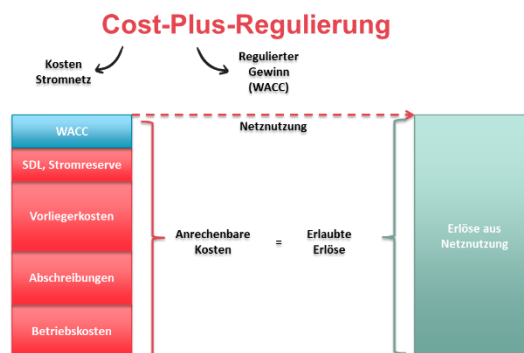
Cost-Plus-Regulierung

Kosten Stromnetz

Regulierter Gewinn (WACC)

WACC

Netznutzung

SDL, Stromreserve

Vorliegerkosten

Anrechenbare Kosten

=

Erlaubte Erlöse

Erlöse aus Netznutzung

Abschreibungen

Betriebskosten